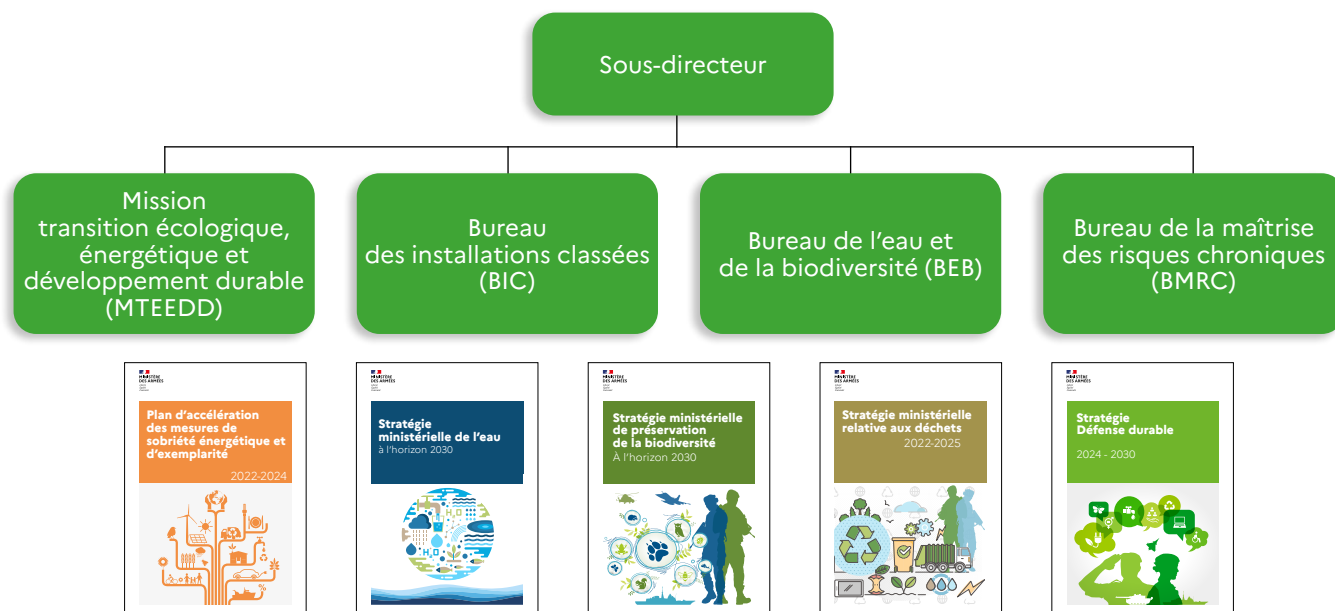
Sous-directeur

Mission transition écologique, énergétique et développement durable (MTEEDD)

Bureau des installations classées (BIC)

Bureau de l'eau et de la biodiversité (BEB)

Bureau de la maîtrise des risques chroniques (BMRC)

MINISTÈRE DES ARMÉES

Plan d'accélération des mesures de sobriété énergétique et d'exemplarité

2022-2024

MINISTÈRE DES ARMÉES

Stratégie ministérielle de l'eau

à l'horizon 2030

MINISTÈRE DES ARMÉES

Stratégie ministérielle de préservation de la biodiversité

À l'horizon 2030

MINISTÈRE DES ARMÉES

Stratégie ministérielle relative aux déchets

2022-2025

MINISTÈRE DES ARMÉES

Stratégie Défense durable

2024 - 2030